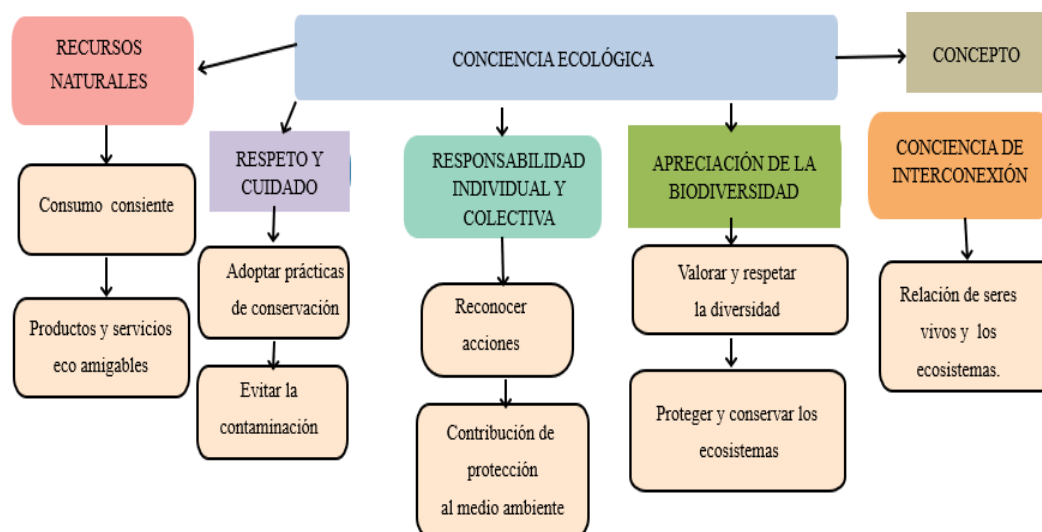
CONCIENCIA ECOLÓGICA

RECURSOS NATURALES

CONCEPTO

RESPETO Y CUIDADO

RESPONSABILIDAD INDIVIDUAL Y COLECTIVA

APRECIACIÓN DE LA BIODIVERSIDAD

CONCIENCIA DE INTERCONEXIÓN

Consumo consiente

Productos y servicios eco amigables

Adoptar prácticas de conservación

Evitar la contaminación

Reconocer acciones

Contribución de protección al medio ambiente

Valorar y respetar la diversidad

Proteger y conservar los ecosistemas

Relación de seres vivos y los ecosistemas.